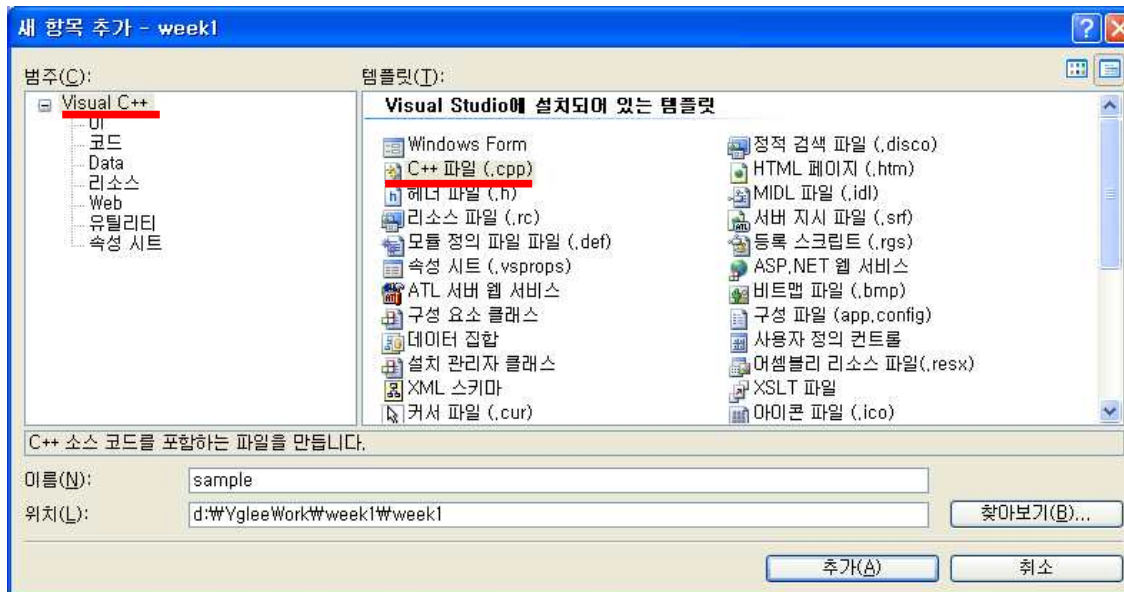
새 항목 추가 - week1

범주(C):

Visual C++
UI
코드
Data
리소스
Web
유틸리티
속성 시트

템플릿(T):

Visual Studio에 설치되어 있는 템플릿

Windows Form
C++ 파일 (.cpp)
헤더 파일 (.h)
리소스 파일 (.rc)
모듈 정의 파일 파일 (.def)
속성 시트 (.vsprops)
ATL 서버 웹 서비스
구성 요소 클래스
데이터 집합
설치 관리자 클래스
XML 스키마
커서 파일 (.cur)

정적 검색 파일 (.disco)
HTML 페이지 (.htm)
MIDL 파일 (.idl)
서버 지시 파일 (.srf)
등록 스크립트 (.rgs)
ASP.NET 웹 서비스
비트맵 파일 (.bmp)
구성 파일 (app.config)
사용자 정의 컨트롤
어셈블리 리소스 파일(.resx)
XSLT 파일
아이콘 파일 (.ico)

C++ 소스 코드를 포함하는 파일을 만듭니다.

이름(N): sample

위치(L): d:₩YgleeWork₩week1₩week1

찾아보기(B)...

추가(A)

취소